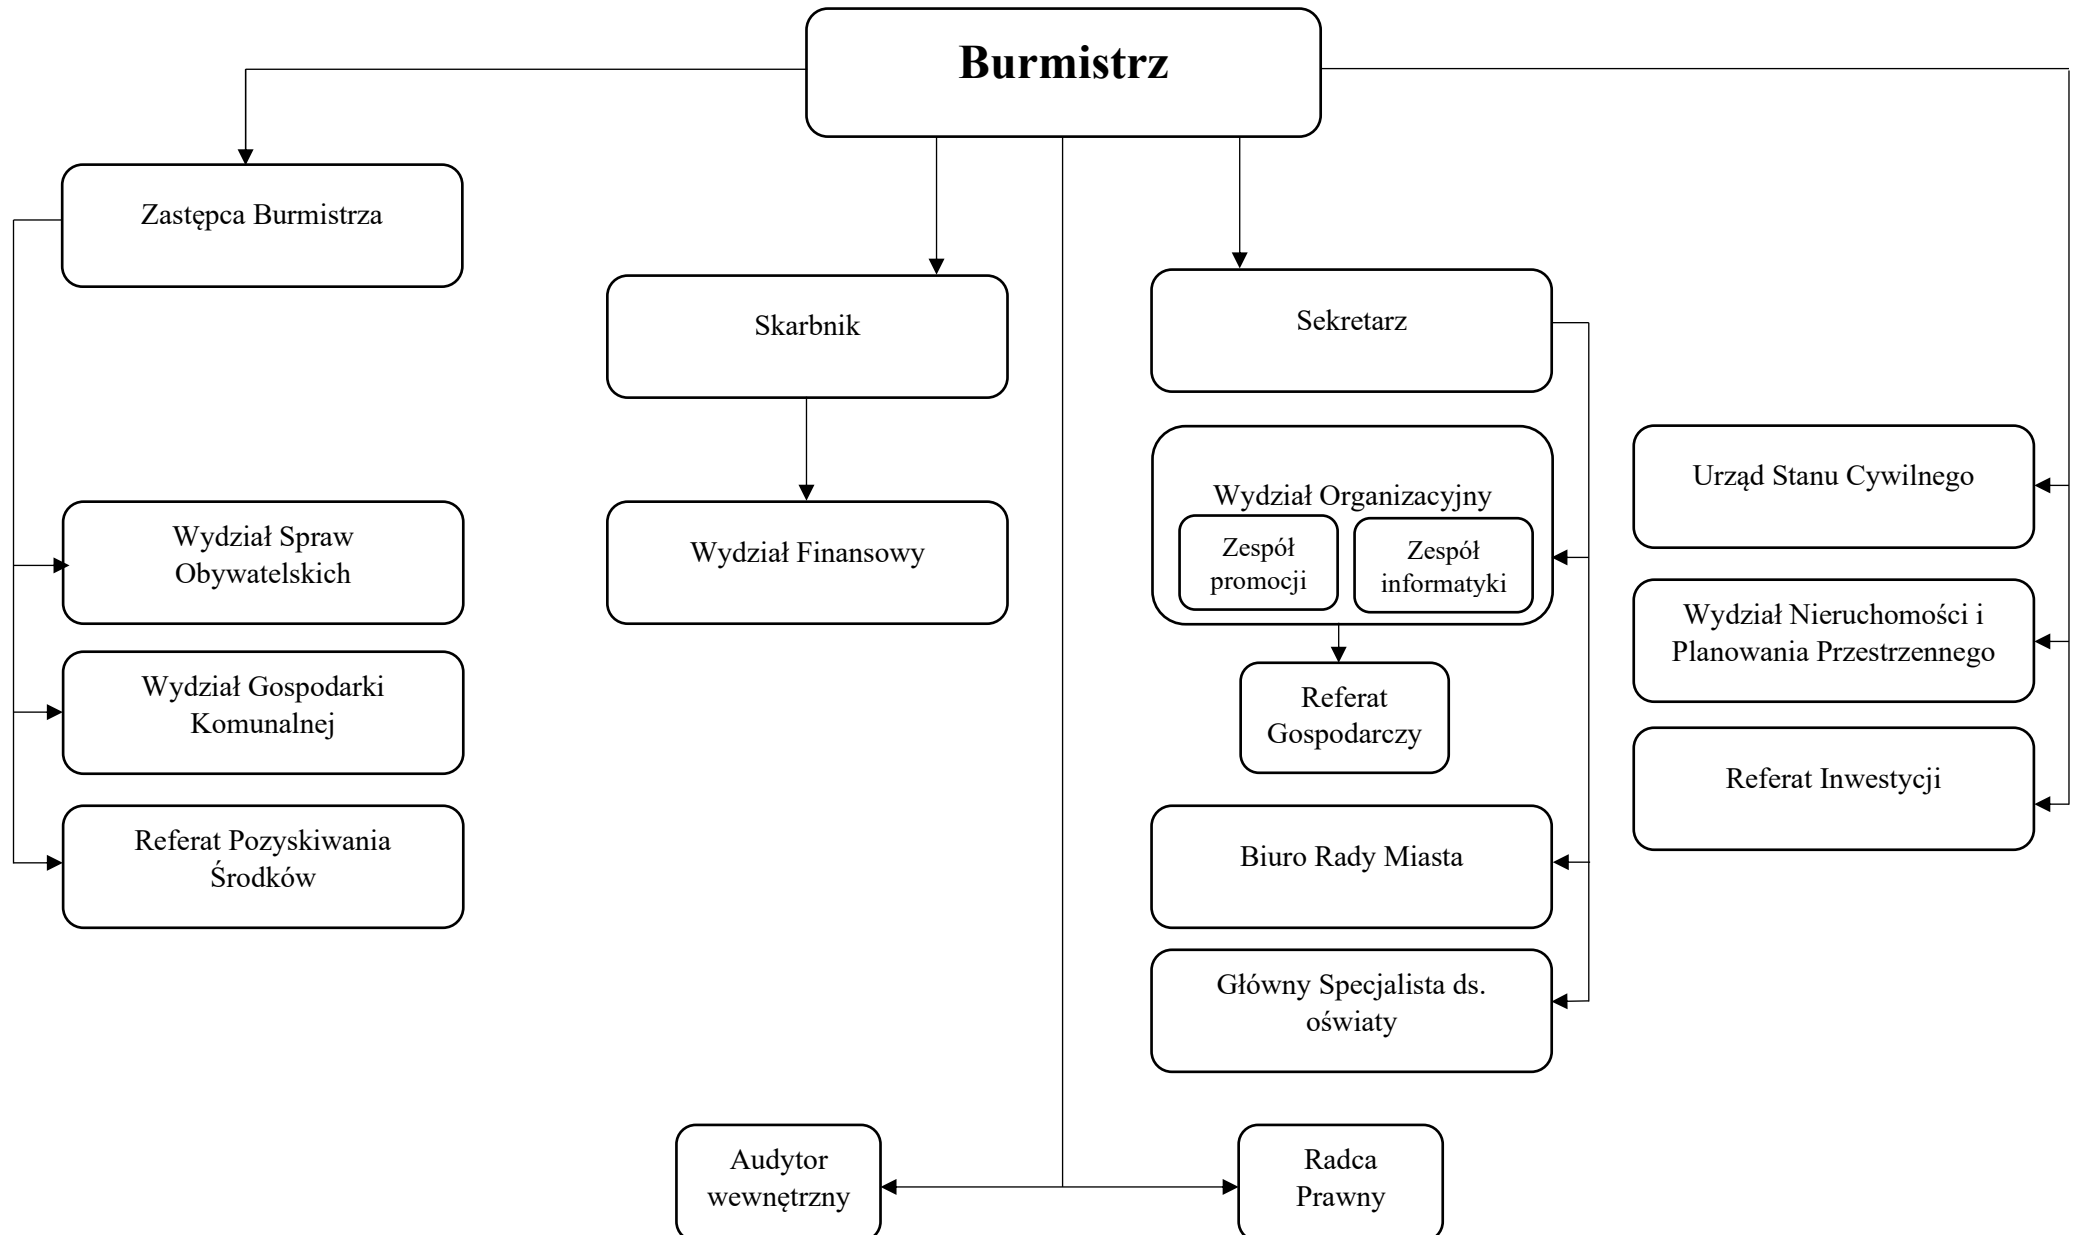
Burmistrz

Zastępca Burmistrza

Skarbnik

Sekretarz

Wydział Spraw Obywatelskich

Wydział Gospodarki Komunalnej

Referat Pozyskiwania Środków

Wydział Finansowy

Wydział Organizacyjny

Zespół promocji

Zespół informatyki

Referat Gospodarczy

Biuro Rady Miasta

Główny Specjalista ds. oświaty

Urząd Stanu Cywilnego

Wydział Nieruchomości i Planowania Przestrzennego

Referat Inwestycji

Audytor wewnętrzny

Radca Prawny